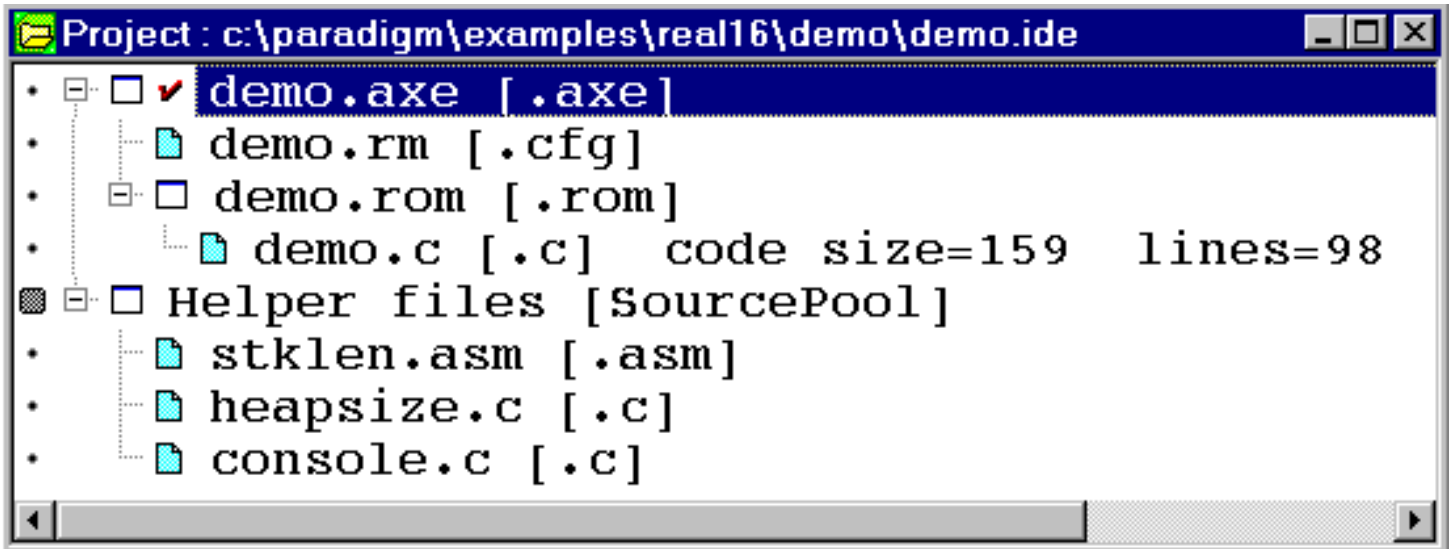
Project : c:\paradigm\examples\real16\demo\demo.ide

demo.axe [.axe]
demo.rm [.cfg]
demo.rom [.rom]
demo.c [.c] code size=159 lines=98
Helper files [SourcePool]
stklen.asm [.asm]
heapsize.c [.c]
console.c [.c]